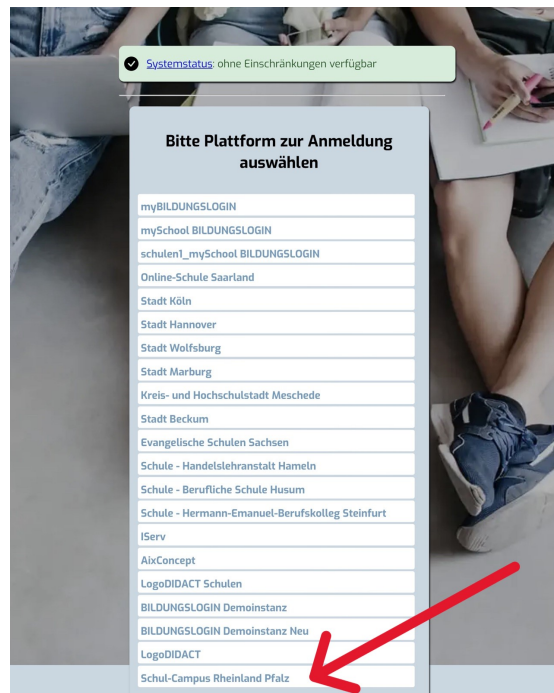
Systemstatus: ohne Einschränkungen verfügbar

Bitte Plattform zur Anmeldung auswählen

myBILDUNGSLOGIN
mySchool BILDUNGSLOGIN
schulen1_mySchool BILDUNGSLOGIN
Online-Schule Saarland
Stadt Köln
Stadt Hannover
Stadt Wolfsburg
Stadt Marburg
Kreis- und Hochschulstadt Meschede
Stadt Beckum
Evangelische Schulen Sachsen
Schule - Handelslehranstalt Hameln
Schule - Berufliche Schule Husum
Schule - Hermann-Emanuel-Berufskolleg Steinfurt
IServ
AixConcept
LogoDIDACT Schulen
BILDUNGSLOGIN Demoinstanz
BILDUNGSLOGIN Demoinstanz Neu
LogoDIDACT
Schul-Campus Rheinland Pfalz